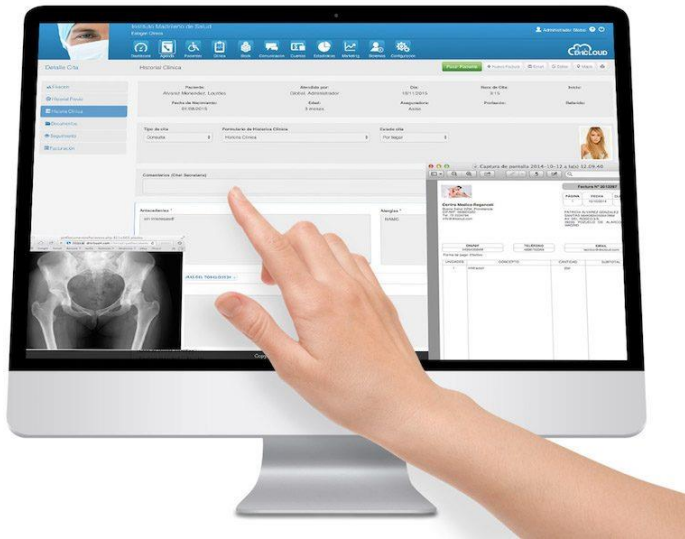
Instituto Madrileño de Salud
Dashboard Agenda Pacientes Clínica Stock Comunicación Cuentas Estadísticas Marketing Sistema Configuración
Administrador Global
CLINICCLOUD

Detalle Cita
Historial Clínica
Finalizar Pacientes Nuevo Paciente Email Editar Mapa

Historial
Historial Previo
Historia Clínica
Documentos
Seguimiento
Facturación

Paciente: Alvarez Menendez, Lucia
Atendido por: Doctor, Administrador
Día: 18/11/2014
Hora de Cita: 9:15
Inicio:
Fecha de Nacimiento: 01/08/2015
Edad: 9 meses
Aseguradora: Adeslas
Profesión:
Referido:

Tipo de cita
Consulta
Formulario de Historia Clínica
Historia Clínica
Estado cita
Por llegar

Comentarios (Chat Secretaria)

Antecedentes *
Alergias *

Captura de pantalla 2014-10-12 a la(s) 12.09.48

Centro Medico Regional
Factura Nº 4610287

DNI/NIF TELÉFONO EMAIL

CANTIDAD CONCEPTO CANTIDAD SUBTOTAL